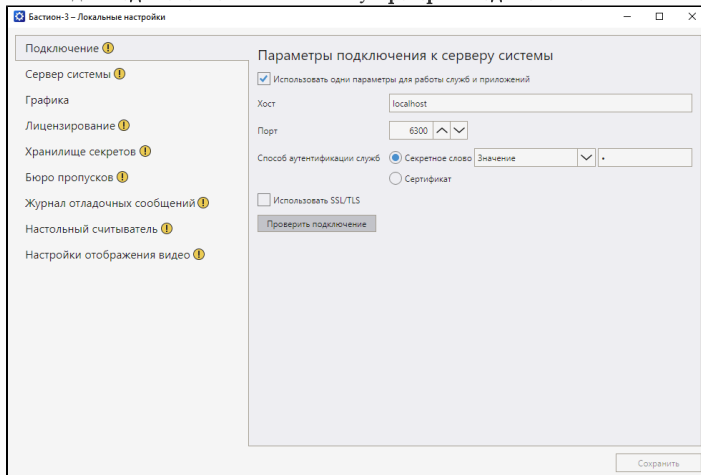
Бастион-3 – Локальные настройки

Подключение
Сервер системы
Графика
Лицензирование
Хранилище секретов
Бюро пропусков
Журнал отладочных сообщений
Настольный считыватель
Настройки отображения видео

Параметры подключения к серверу системы

Использовать одни параметры для работы служб и приложений

Хост localhost

Порт 6300

Способ аутентификации служб
Секретное слово Значение •
Сертификат

Использовать SSL/TLS

Проверить подключение

Сохранить